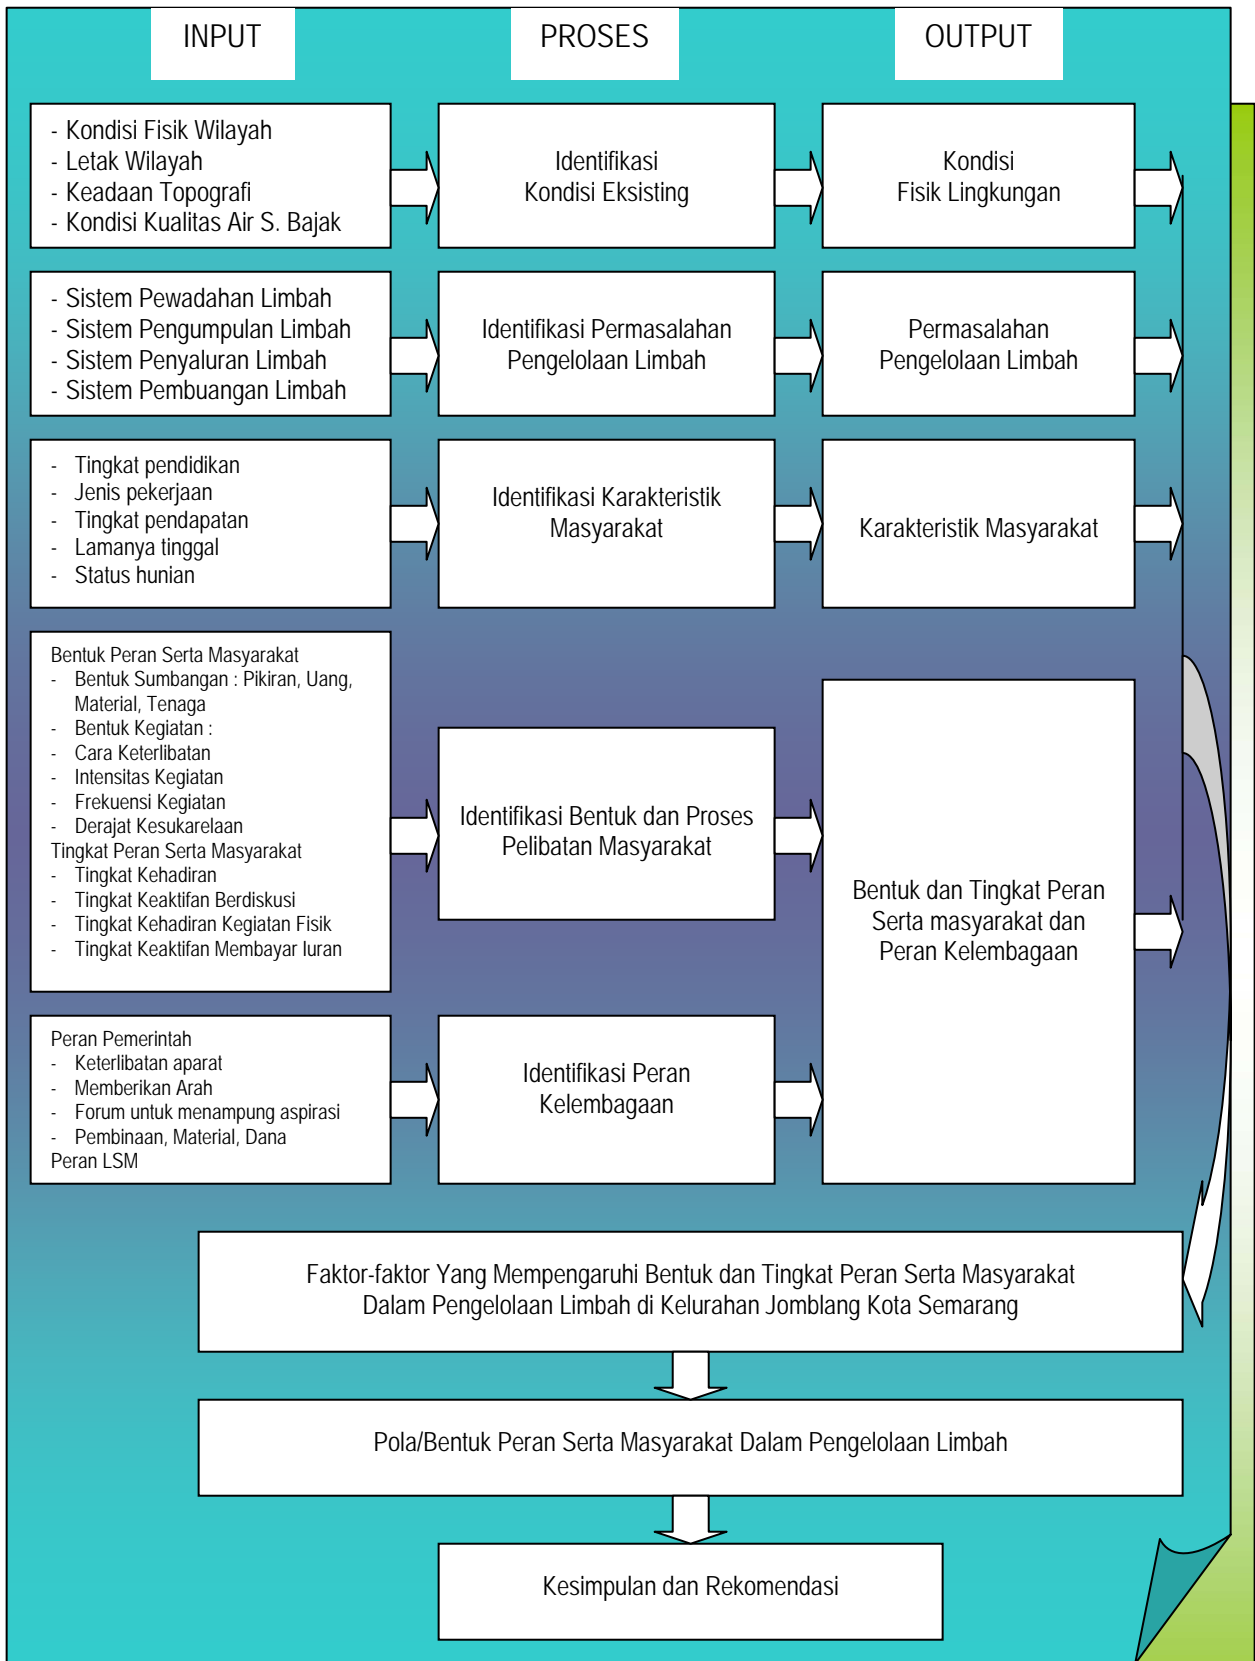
INPUT

PROSES

OUTPUT

- Kondisi Fisik Wilayah
- Letak Wilayah
- Keadaan Topografi
- Kondisi Kualitas Air S. Bajak

Identifikasi Kondisi Eksisting

Kondisi Fisik Lingkungan

- Sistem Pewadahan Limbah
- Sistem Pengumpulan Limbah
- Sistem Penyaluran Limbah
- Sistem Pembuangan Limbah

Identifikasi Permasalahan Pengelolaan Limbah

Permasalahan Pengelolaan Limbah

- Tingkat pendidikan
- Jenis pekerjaan
- Tingkat pendapatan
- Lamanya tinggal
- Status hunian

Identifikasi Karakteristik Masyarakat

Karakteristik Masyarakat

Bentuk Peran Serta Masyarakat
- Bentuk Sumbangan : Pikiran, Uang, Material, Tenaga
- Bentuk Kegiatan :
- Cara Keterlibatan
- Intensitas Kegiatan
- Frekuensi Kegiatan
- Derajat Kesukarelaan
Tingkat Peran Serta Masyarakat
- Tingkat Kehadiran
- Tingkat Keaktifan Berdiskusi
- Tingkat Kehadiran Kegiatan Fisik
- Tingkat Keaktifan Membayar Iuran

Identifikasi Bentuk dan Proses Pelibatan Masyarakat

Bentuk dan Tingkat Peran Serta masyarakat dan Peran Kelembagaan

Peran Pemerintah
- Keterlibatan aparat
- Memberikan Arah
- Forum untuk menampung aspirasi
- Pembinaan, Material, Dana
Peran LSM

Identifikasi Peran Kelembagaan

Faktor-faktor Yang Mempengaruhi Bentuk dan Tingkat Peran Serta Masyarakat Dalam Pengelolaan Limbah di Kelurahan Jomblang Kota Semarang

Pola/Bentuk Peran Serta Masyarakat Dalam Pengelolaan Limbah

Kesimpulan dan Rekomendasi